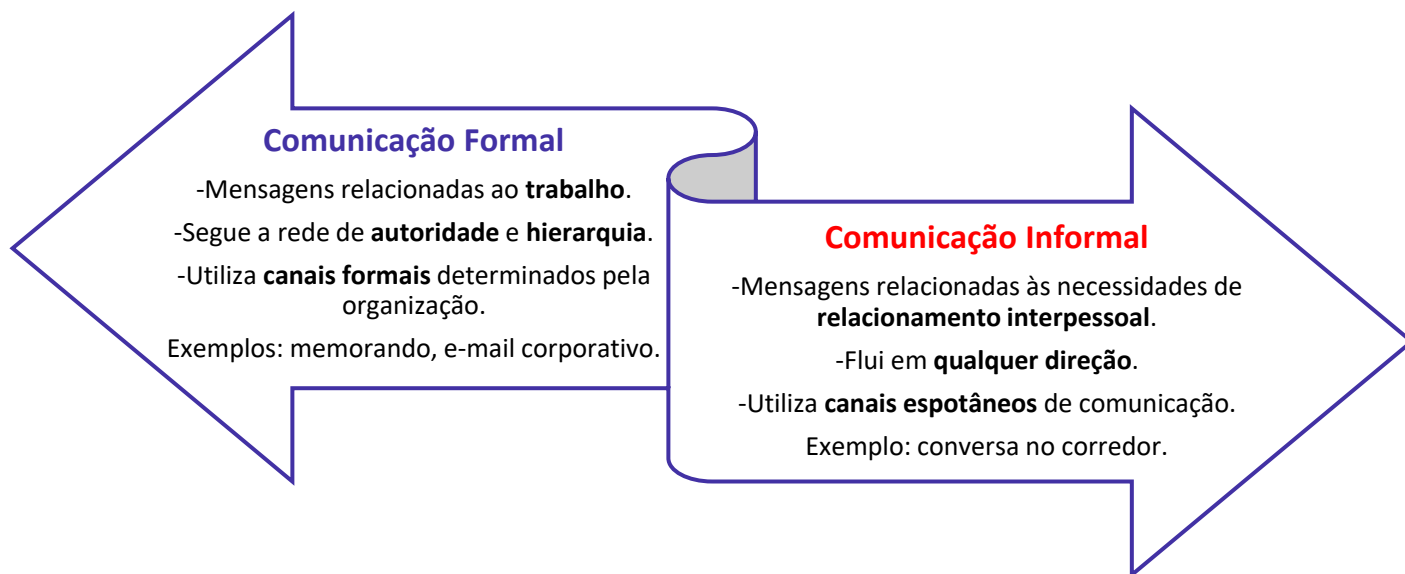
Comunicação Formal

-Mensagens relacionadas ao trabalho.

-Segue a rede de autoridade e hierarquia.

-Utiliza canais formais determinados pela organização.

Exemplos: memorando, e-mail corporativo.

Comunicação Informal

-Mensagens relacionadas às necessidades de relacionamento interpessoal.

-Flui em qualquer direção.

-Utiliza canais espotâneos de comunicação.

Exemplo: conversa no corredor.